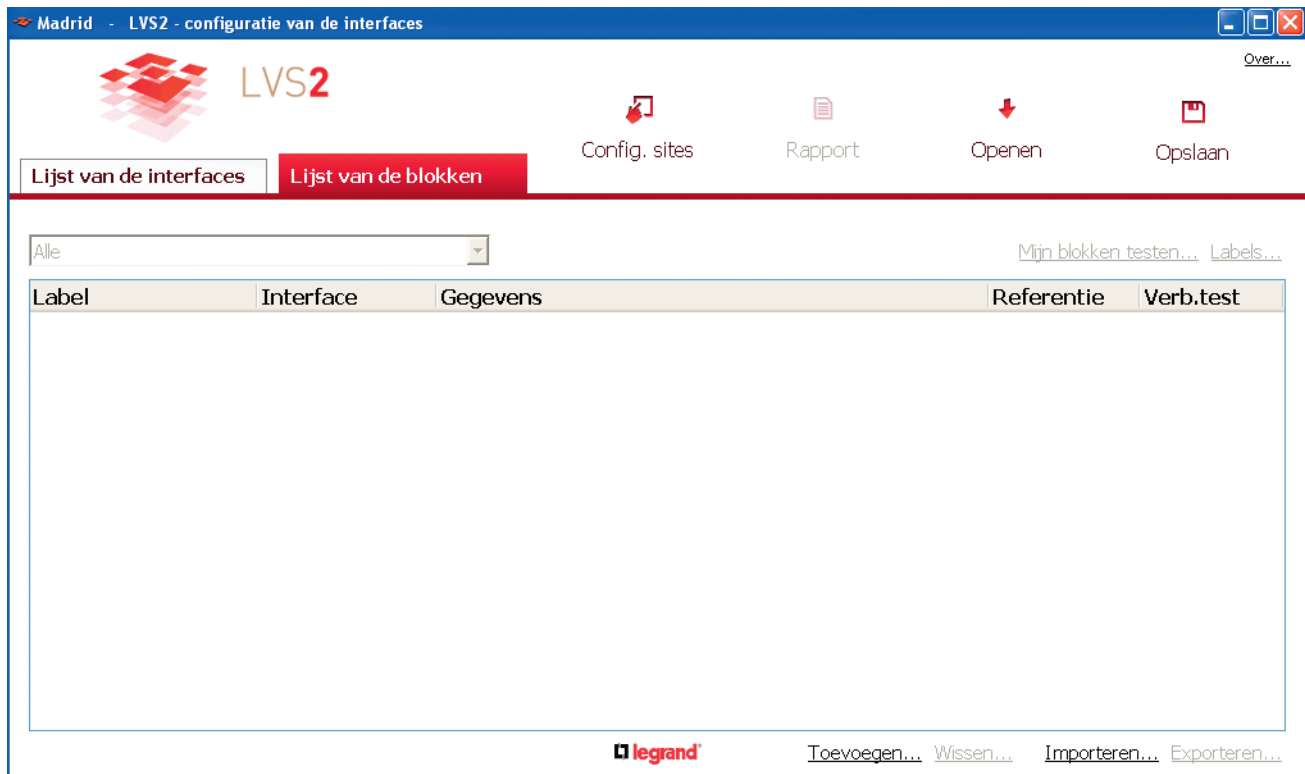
Madrid - LVS2 - configuratie van de interfaces

Over...

LVS2

Config. sites
Rapport
Openen
Opslaan

Lijst van de interfaces
Lijst van de blokken

Alle

Mijn blokken testen... Labels...

| Label | Interface | Gegevens | Referentie | Verb.test |
|---|---|---|---|---|

legrand

Toevoegen... Wissen... Importeren... Exporteren...